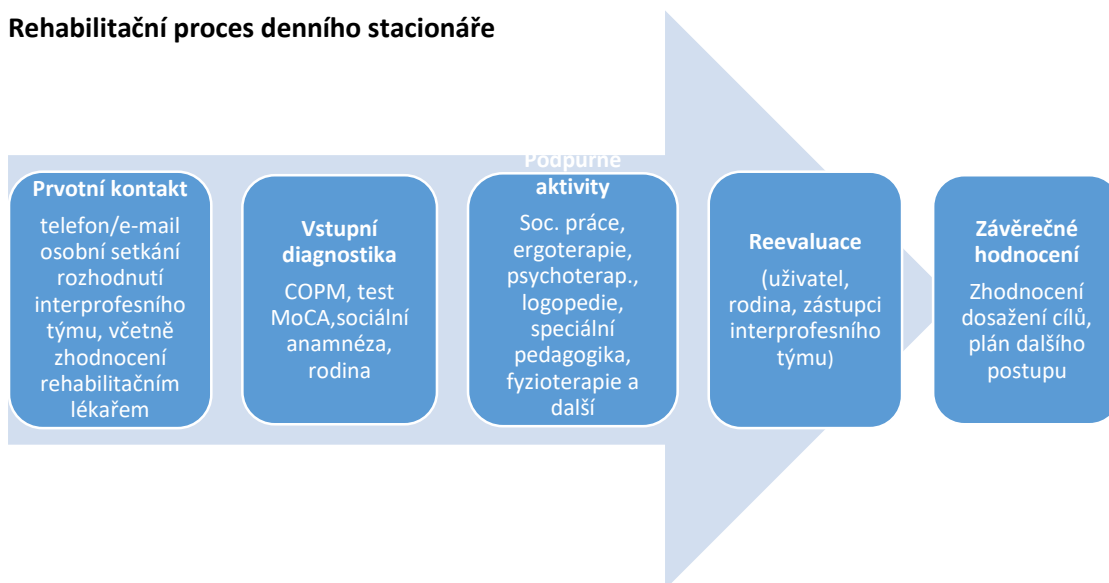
Rehabilitační proces denního stacionáře

Prvotní kontakt

telefon/e-mail osobní setkání rozhodnutí interprofesního týmu, včetně zhodnocení rehabilitačním lékařem

Vstupní diagnostika

COPM, test MoCA,sociální anamnéza, rodina

Podpůrné aktivity

Soc. práce, ergoterapie, psychoterap., logopedie, speciální pedagogika, fyzioterapie a další

Reevaluace

(uživatel, rodina, zástupci interprofesního týmu)

Závěrečné hodnocení

Zhodnocení dosažení cílů, plán dalšího postupu